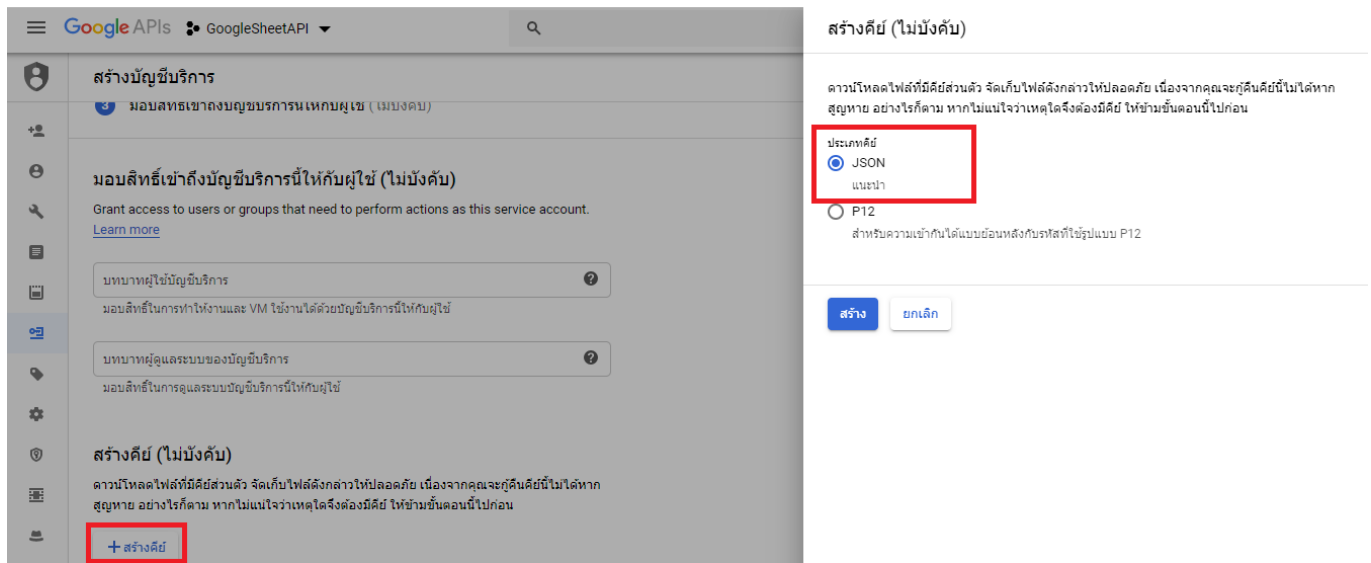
Google APIs GoogleSheetAPI

สร้างบัญชีบริการ

3 มอบสิทธิ์เข้าถึงบัญชีบริการนี้ให้กับผู้ใช้ (ไม่บังคับ)

มอบสิทธิ์เข้าถึงบัญชีบริการนี้ให้กับผู้ใช้ (ไม่บังคับ)

Grant access to users or groups that need to perform actions as this service account.
Learn more

บทบาทผู้ใช้บัญชีบริการ

มอบสิทธิ์ในการทำให้งานและ VM ใช้งานได้ด้วยบัญชีบริการนี้ให้กับผู้ใช้

บทบาทผู้ดูแลระบบของบัญชีบริการ

มอบสิทธิ์ในการดูแลระบบบัญชีบริการนี้ให้กับผู้ใช้

สร้างคีย์ (ไม่บังคับ)

ดาวน์โหลดไฟล์ที่มีคีย์ส่วนตัว จัดเก็บไฟล์ดังกล่าวให้ปลอดภัย เนื่องจากคุณจะกู้คืนคีย์นี้ไม่ได้หากสูญหาย อย่างไรก็ตาม หากไม่แน่ใจว่าเหตุใดจึงต้องมีคีย์ ให้ข้ามขั้นตอนนี้ไปก่อน

+ สร้างคีย์

สร้างคีย์ (ไม่บังคับ)

ดาวน์โหลดไฟล์ที่มีคีย์ส่วนตัว จัดเก็บไฟล์ดังกล่าวให้ปลอดภัย เนื่องจากคุณจะกู้คืนคีย์นี้ไม่ได้หากสูญหาย อย่างไรก็ตาม หากไม่แน่ใจว่าเหตุใดจึงต้องมีคีย์ ให้ข้ามขั้นตอนนี้ไปก่อน

ประเภทคีย์
JSON
แนะนำ
P12
สำหรับความเข้ากันได้แบบย้อนหลังกับรหัสที่ใช้รูปแบบ P12

สร้าง ยกเลิก